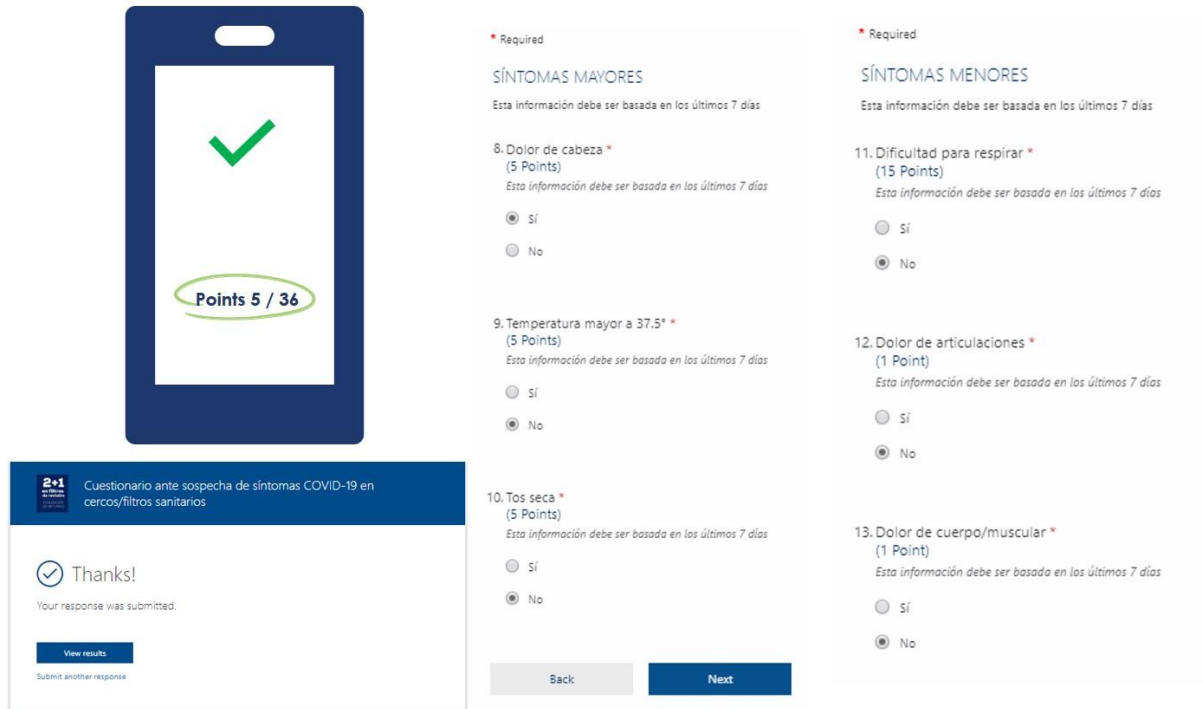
Points 5 / 36

2+1 en filtros de revisión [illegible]

Cuestionario ante sospecha de síntomas COVID-19 en cercos/filtros sanitarios

Thanks!

Your response was submitted.

View results

Submit another response

* Required

SÍNTOMAS MAYORES

Esta información debe ser basada en los últimos 7 días

8. Dolor de cabeza *
(5 Points)
Esta información debe ser basada en los últimos 7 días

Sí

No

9. Temperatura mayor a 37.5° *
(5 Points)
Esta información debe ser basada en los últimos 7 días

Sí

No

10. Tos seca *
(5 Points)
Esta información debe ser basada en los últimos 7 días

Sí

No

Back

Next

* Required

SÍNTOMAS MENORES

Esta información debe ser basada en los últimos 7 días

11. Dificultad para respirar *
(15 Points)
Esta información debe ser basada en los últimos 7 días

Sí

No

12. Dolor de articulaciones *
(1 Point)
Esta información debe ser basada en los últimos 7 días

Sí

No

13. Dolor de cuerpo/muscular *
(1 Point)
Esta información debe ser basada en los últimos 7 días

Sí

No